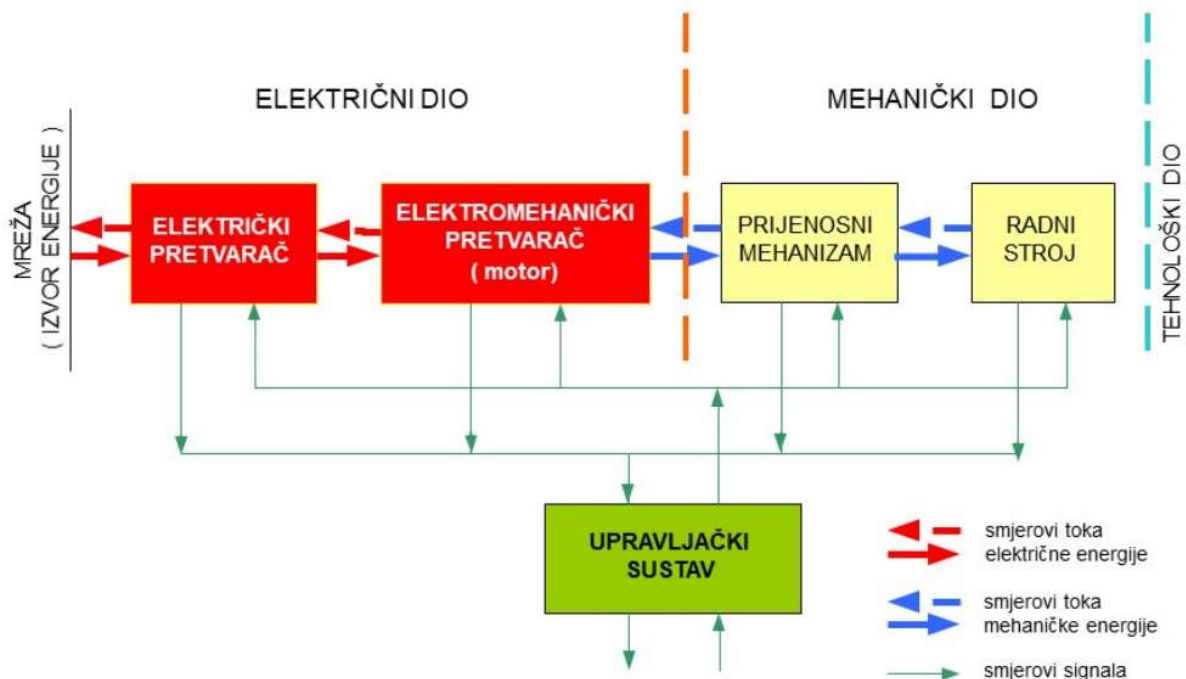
ELEKTRIČNI DIO

MEHANIČKI DIO

MREŽA
( IZVOR ENERGIJE )

TEHNOLOŠKI DIO

ELEKTRIČKI PRETVARAČ

ELEKTROMEHANIČKI PRETVARAČ ( motor)

PRIJENOSNI MEHANIZAM

RADNI STROJ

UPRAVLJAČKI SUSTAV

smjerovi toka električne energije

smjerovi toka mehaničke energije

smjerovi signala